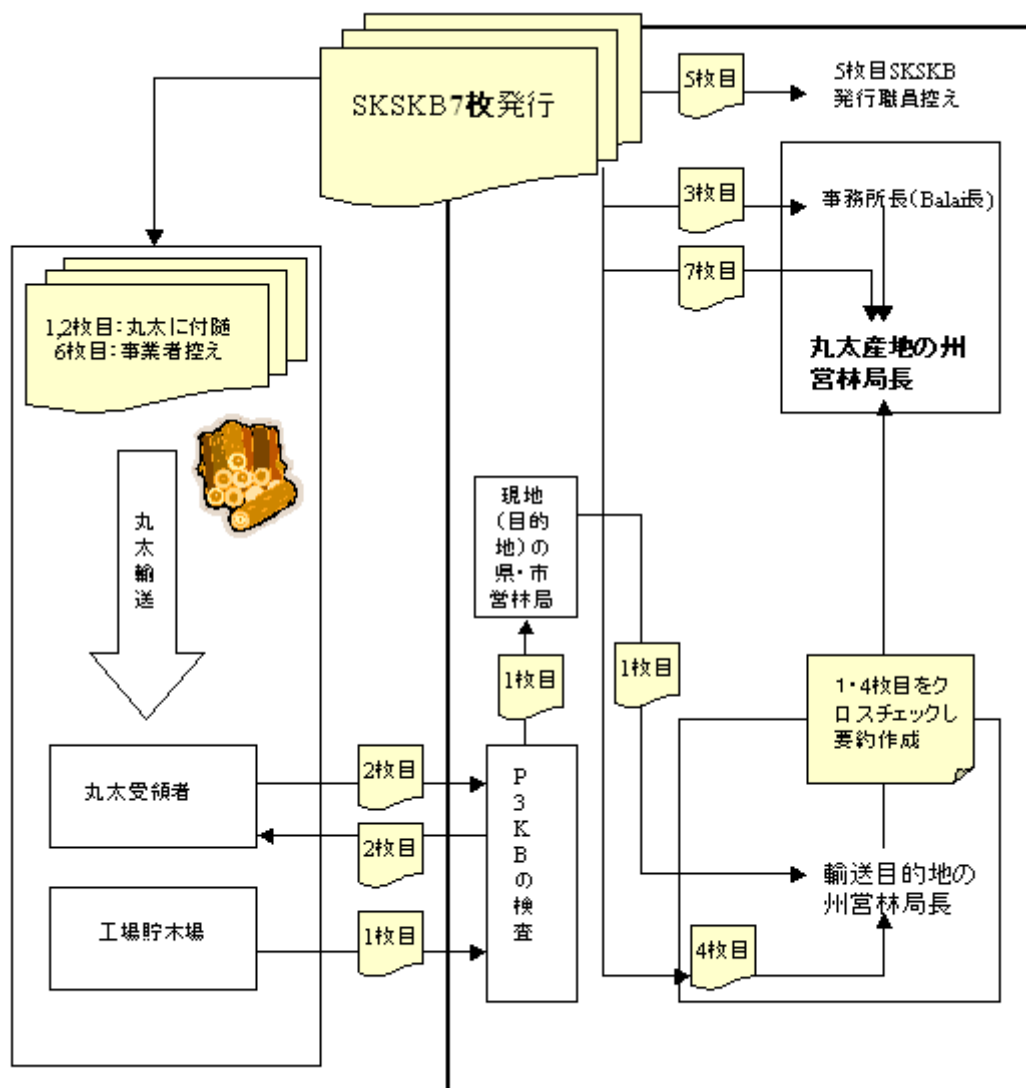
SKSKB7枚発行

5枚目

5枚目SKSKB
発行職員控え

3枚目

事務所長(Balai長)

7枚目

丸太産地の州
営林局長

1,2枚目:丸太に付随
6枚目:事業者控え

丸太輸送

現地（目的地）の県・市営林局

1枚目

1枚目

1・4枚目をクロスチェックし要約作成

丸太受領者

2枚目

2枚目

P3KBの検査

輸送目的地の
州営林局長

工場貯木場

1枚目

4枚目